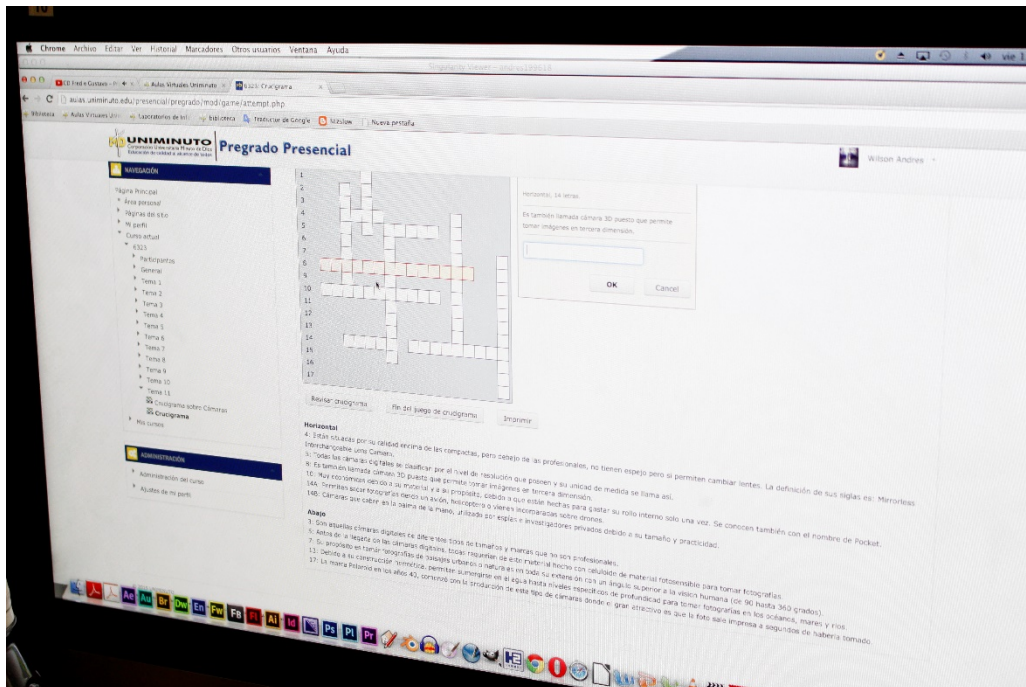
Chrome Archivo Editar Ver Historial Marcadores Otros usuarios Ventana Ayuda

vie 1

Aulas Virtuales Uniminuto × 6323: Crucigrama ×

aulas.uniminuto.edu/presencial/pregrado/mod/game/attempt.php

Aulas Virtuales Uni Laboratorios de Inf Biblioteca Traductor de Google Nueva pestaña

UNIMINUTO Corporación Universitaria Minuto de Dios Educación de calidad al alcance de todos

Pregrado Presencial

Wilson Andres

NAVEGACIÓN

Página Principal
Área personal
Páginas del sitio
Mi perfil
Curso actual
6323
Participantes
General
Tema 1
Tema 2
Tema 3
Tema 4
Tema 5
Tema 6
Tema 7
Tema 8
Tema 9
Tema 10
Tema 11
Crucigrama sobre Cámaras
Crucigrama
Mis cursos

ADMINISTRACIÓN

Administración del curso
Ajustes de mi perfil

1
2
3
4
5
6
7
8
9
10
11
12
13
14
15
16
17

Horizontal, 14 letras

Es también llamada cámara 3D puesto que permite tomar imágenes en tercera dimensión.

OK Cancel

Revisar crucigrama Fin del juego de crucigrama Imprimir

Horizontal
4: Están situadas por su calidad encima de las compactas, pero debajo de las profesionales, no tienen espejo pero si permiten cambiar lentes. La definición de sus siglas es: Mirrorless Interchangeable Lens Camera.
5: Todas las cámaras digitales se clasifican por el nivel de resolución que poseen y su unidad de medida se llama así.
8: Es también llamada cámara 3D puesto que permite tomar imágenes en tercera dimensión.
10: Muy económicas pero no sin material a su propósito, cabida a que estas hechas para gastar su rollo interno solo una vez. Se conocen también con el nombre de Pocket.
14A: Permiten sacar fotografías desde un avión, helicóptero o vienen incorporadas sobre drones.
14B: Cámaras que caben en la palma de la mano, utilizada por espías e investigadores privados debido a su tamaño y practicidad.

Abajo
1: Son aquellas cámaras digitales de diferentes tamaños y marcas que no son profesionales.
3: Antes de la llegada de las cámaras digitales, todas requerían de este material hecho con celuloide de material fotosensible para tomar fotografías.
7: Su propósito es tomar fotografías de paisajes urbanos o naturales en todo su extensión con un ángulo superior a la visión humana (de 90 hasta 360 grados).
11: Debido a su construcción hermética, permiten sumergirse en el agua hasta niveles específicos de profundidad para tomar fotografías en los océanos, mares y ríos.
17: La marca Polaroid en los años 40, comenzó con la producción de este tipo de cámaras donde el gran atractivo es que la foto sale impresa a segundos de haberla tomado.